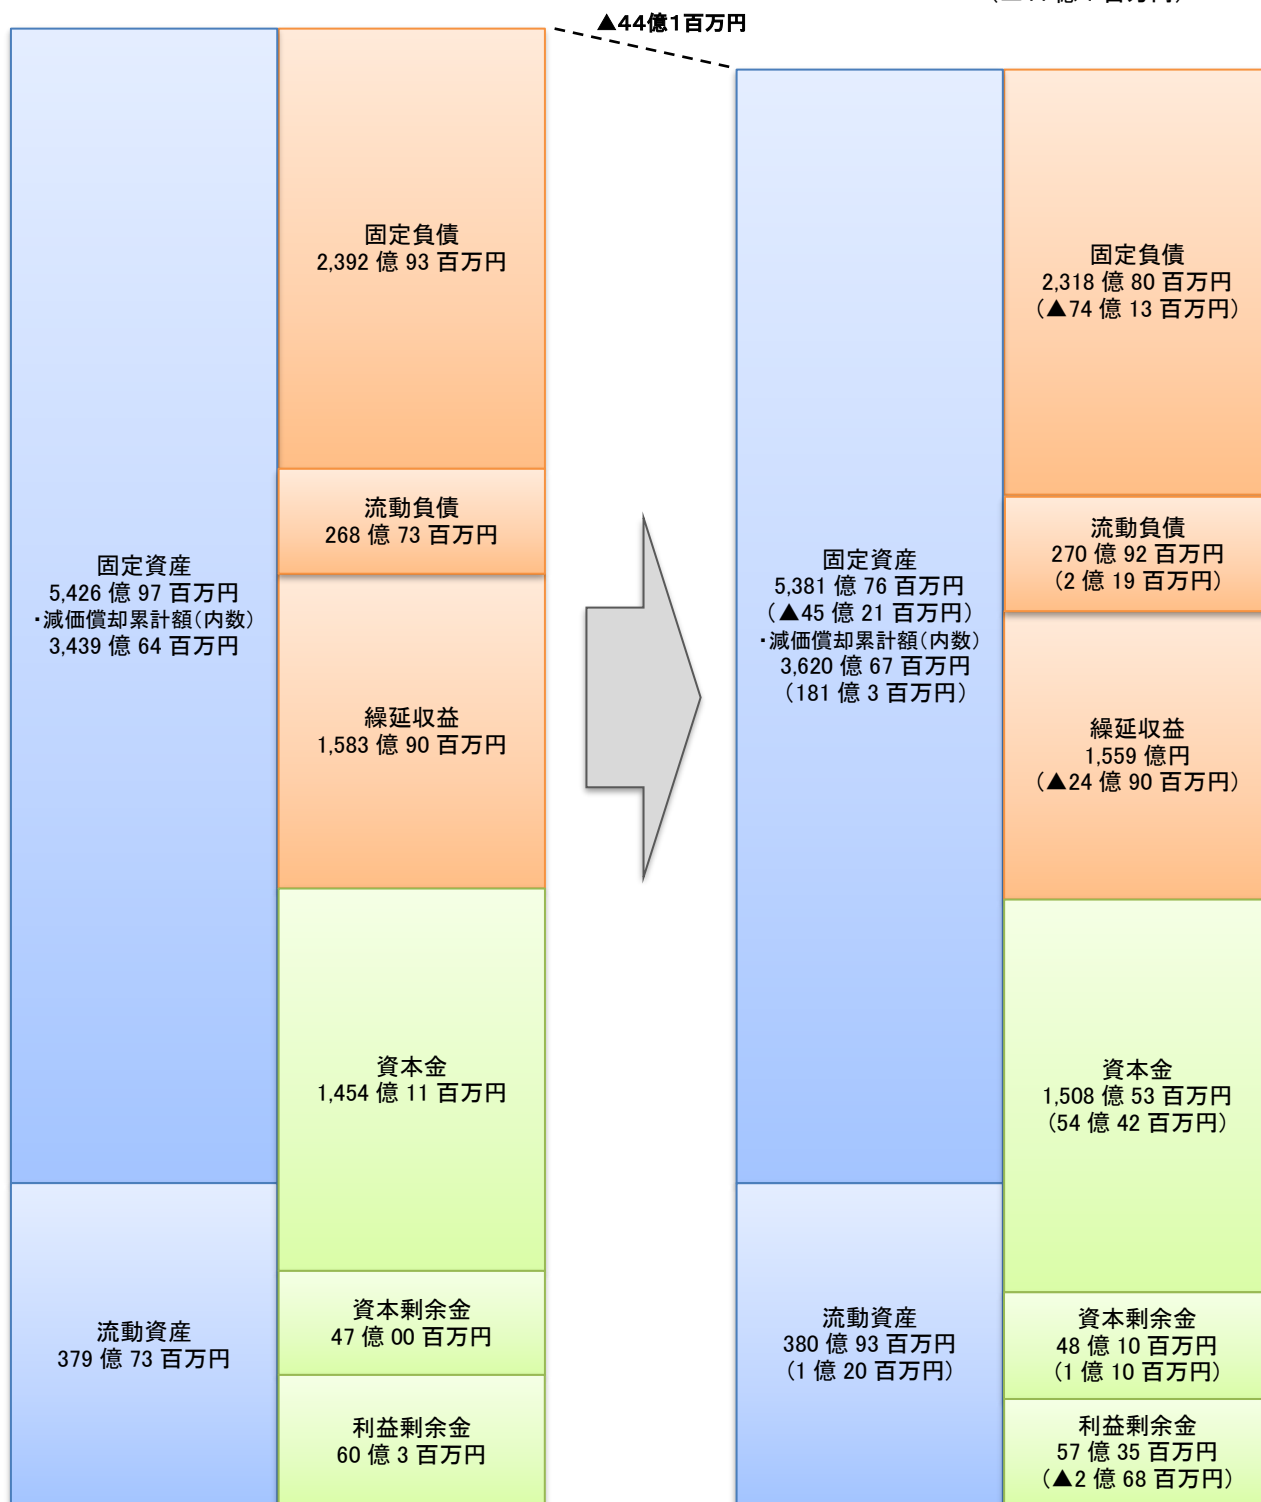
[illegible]

▲44億1百万円

固定資産
5,426 億 97 百万円
・減価償却累計額(内数)
3,439 億 64 百万円

流動資産
379 億 73 百万円

固定負債
2,392 億 93 百万円

流動負債
268 億 73 百万円

繰延収益
1,583 億 90 百万円

資本金
1,454 億 11 百万円

資本剰余金
47 億 00 百万円

利益剰余金
60 億 3 百万円

固定資産
5,381 億 76 百万円
(▲45 億 21 百万円)
・減価償却累計額(内数)
3,620 億 67 百万円
(181 億 3 百万円)

流動資産
380 億 93 百万円
(1 億 20 百万円)

固定負債
2,318 億 80 百万円
(▲74 億 13 百万円)

流動負債
270 億 92 百万円
(2 億 19 百万円)

繰延収益
1,559 億円
(▲24 億 90 百万円)

資本金
1,508 億 53 百万円
(54 億 42 百万円)

資本剰余金
48 億 10 百万円
(1 億 10 百万円)

利益剰余金
57 億 35 百万円
(▲2 億 68 百万円)